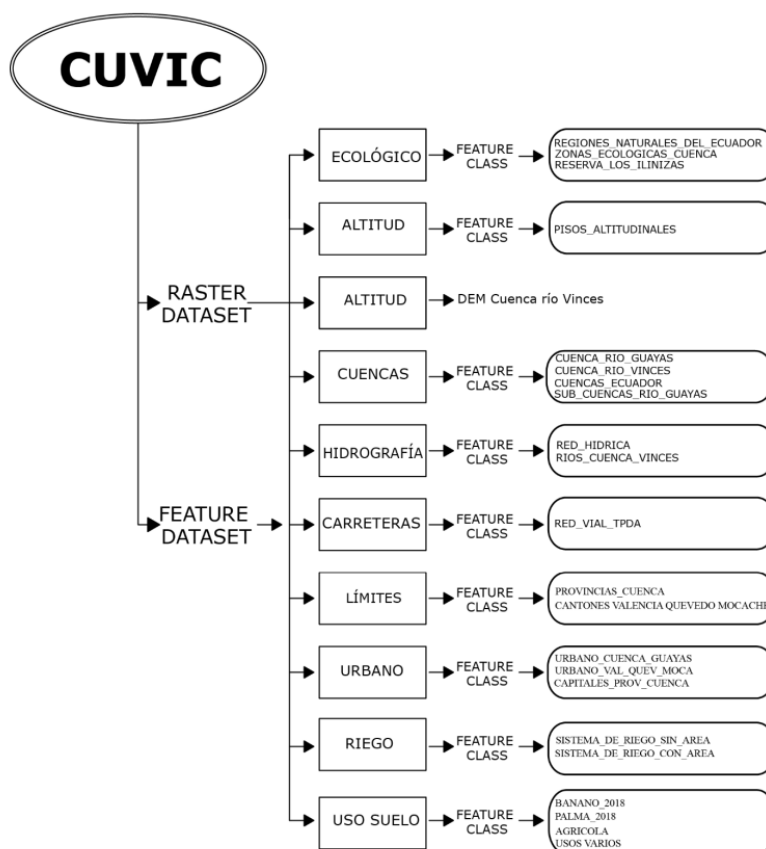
CUVIC

RASTER DATASET

FEATURE DATASET

ECOLÓGICO → FEATURE CLASS → REGIONES_NATURALES_DEL_ECUADOR
ZONAS_ECOLOGICAS_CUENCA
RESERVA_LOS_ILINIZAS

ALTITUD → FEATURE CLASS → PISOS_ALTITUDINALES

ALTITUD → DEM Cuenca río Vinces

CUENCAS → FEATURE CLASS → CUENCA_RIO_GUAYAS
CUENCA_RIO_VINCES
CUENCAS_ECUADOR
SUB_CUENCAS_RIO_GUAYAS

HIDROGRAFÍA → FEATURE CLASS → RED_HIDRICA
RIOS_CUENCA_VINCES

CARRETERAS → FEATURE CLASS → RED_VIAL_TPDA

LÍMITES → FEATURE CLASS → PROVINCIAS_CUENCA
CANTONES VALENCIA QUEVEDO MOCACHE

URBANO → FEATURE CLASS → URBANO_CUENCA_GUAYAS
URBANO_VAL_QUEV_MOCA
CAPITALES_PROV_CUENCA

RIEGO → FEATURE CLASS → SISTEMA_DE_RIEGO_SIN_AREA
SISTEMA_DE_RIEGO_CON_AREA

USO SUELO → FEATURE CLASS → BANANO_2018
PALMA_2018
AGRICOLA
USOS VARIOS